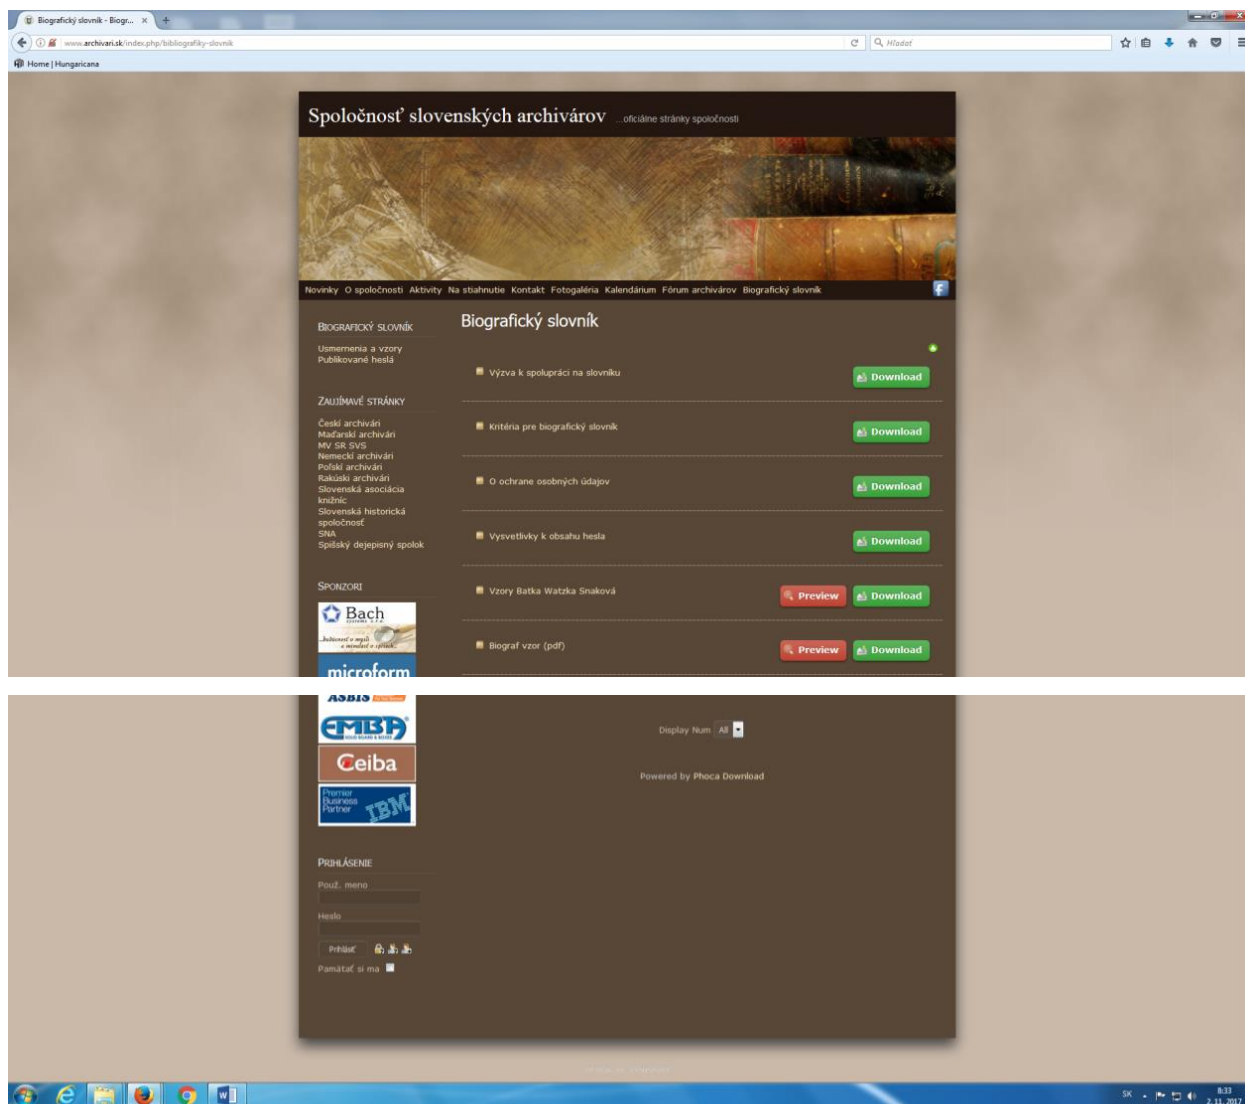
Biografický slovník - Biogr... ×
www.archivari.sk/index.php/bibliografiky-slovnik
Hľadať
Home | Hungaricana

Spoločnosť slovenských archivárov ...oficiálne stránky spoločnosti

Novinky O spoločnosti Aktivity Na stiahnutie Kontakt Fotogaléria Kalendárium Fórum archivárov Biografický slovník

BIOGRAFICKÝ SLOVNÍK
Usmernenia a vzory
Publikované heslá

ZAUJÍMAVÉ STRÁNKY
Českí archivári
Maďarskí archivári
MV SR SVS
Nemeckí archivári
Poľskí archivári
Rakúski archivári
Slovenská asociácia knižníc
Slovenská historická spoločnosť
SNA
Spišský dejepisný spolok

SPONZORI
Bach
microform
ASBIS
EMBA
Ceiba
Premier Business Partner IBM

PRIHLÁSENIE
Použ. meno
Heslo
Prihlásiť
Pamätať si ma

Biografický slovník

Výzva k spolupráci na slovníku Download
Kritéria pre biografický slovník Download
O ochrane osobných údajov Download
Vysvetlivky k obsahu hesla Download
Vzory Batka Watzka Snaková Preview Download
Biograf vzor (pdf) Preview Download

Display Num All
Powered by Phoca Download

SK 8:33 2. 11. 2017